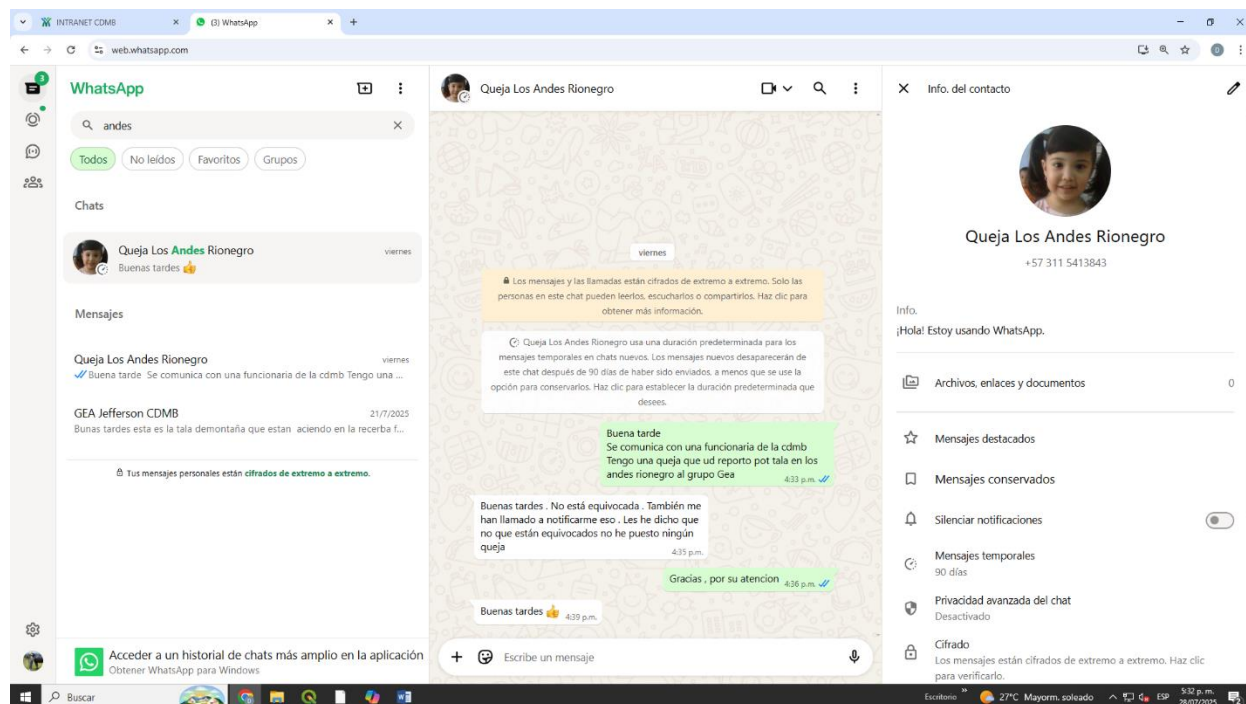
INTRANET CDMB
(3) WhatsApp
web.whatsapp.com

WhatsApp
andes
Todos
No leídos
Favoritos
Grupos

Chats

Queja Los Andes Rionegro
viernes
Buenas tardes 👍

Mensajes

Queja Los Andes Rionegro
viernes
Buena tarde Se comunica con una funcionaria de la cdmb Tengo una ...

GEA Jefferson CDMB
21/7/2025
Bunas tardes esta es la tala demontaña que estan aciendo en la recerba f...

Tus mensajes personales están cifrados de extremo a extremo.

Acceder a un historial de chats más amplio en la aplicación
Obtener WhatsApp para Windows

Queja Los Andes Rionegro

viernes

Los mensajes y las llamadas están cifrados de extremo a extremo. Solo las personas en este chat pueden leerlos, escucharlos o compartirlos. Haz clic para obtener más información.

Queja Los Andes Rionegro usa una duración predeterminada para los mensajes temporales en chats nuevos. Los mensajes nuevos desaparecerán de este chat después de 90 días de haber sido enviados, a menos que se use la opción para conservarlos. Haz clic para establecer la duración predeterminada que desees.

Buena tarde
Se comunica con una funcionaria de la cdmb
Tengo una queja que ud reporto pot tala en los andes rionegro al grupo Gea
4:33 p.m.

Buenas tardes . No está equivocada . También me han llamado a notificarme eso . Les he dicho que no que están equivocados no he puesto ningún queja
4:35 p.m.

Gracias , por su atencion 4:36 p.m.

Buenas tardes 👍 4:39 p.m.

Escribe un mensaje

Info. del contacto

Queja Los Andes Rionegro
+57 311 5413843

Info.
¡Hola! Estoy usando WhatsApp.

Archivos, enlaces y documentos
0

Mensajes destacados

Mensajes conservados

Silenciar notificaciones

Mensajes temporales
90 días

Privacidad avanzada del chat
Desactivado

Cifrado
Los mensajes están cifrados de extremo a extremo. Haz clic para verificarlo.

Buscar
Escritorio
27°C Mayorm. soleado
ESP
5:32 p.m.
28/07/2025